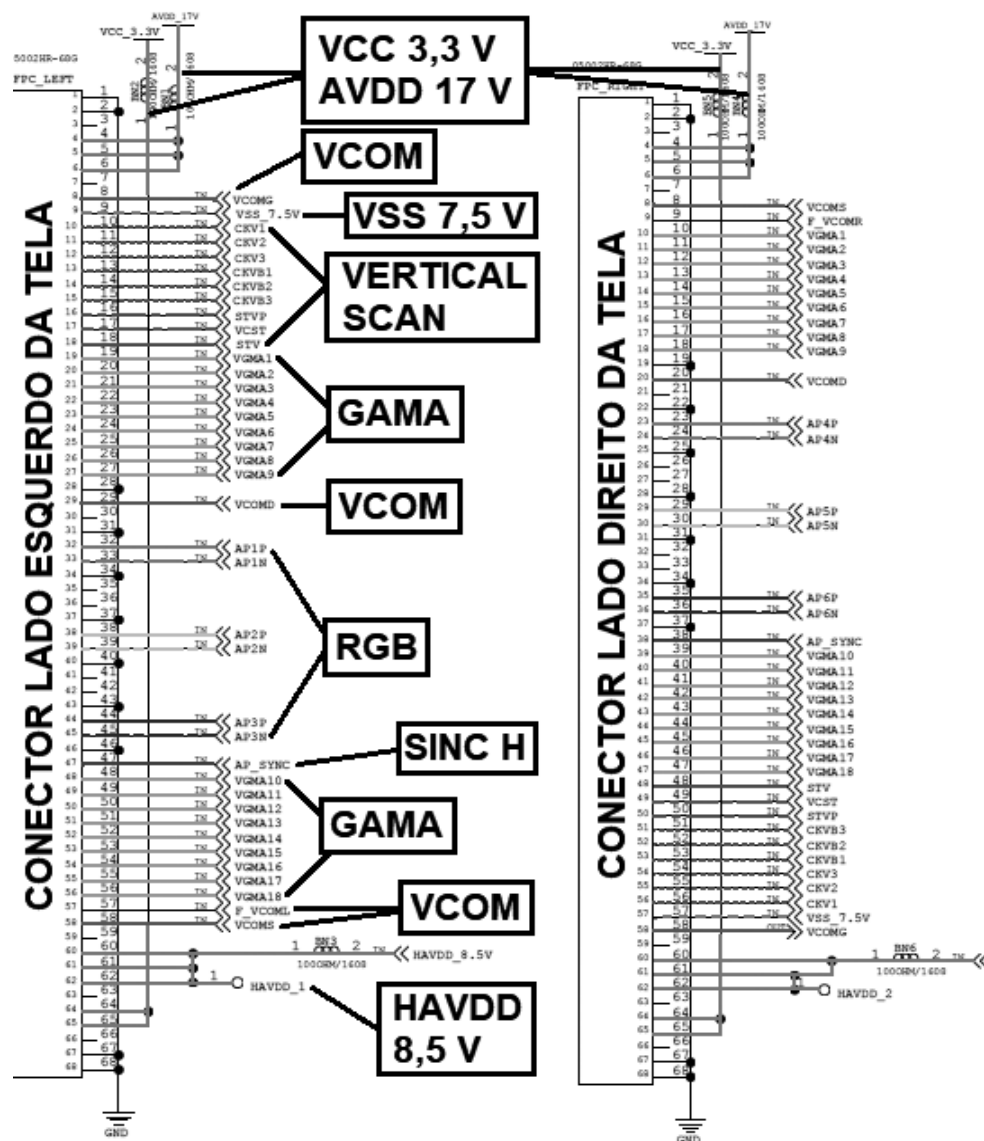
VCC_3.3V
AVDD_17V
5002HR-68G
FPC_LEFT
BN2
BN1
100OHM/1608

VCC 3,3 V
AVDD 17 V

VCC_3.3V
AVDD_17V
05002HR-68G
FPC_RIGHT
BN5
BN4
100OHM/1608

CONECTOR LADO ESQUERDO DA TELA

1
2
3
4
5
6
7
8
9 VCOMG
10 VSS_7.5V
11 CKV1
12 CKV2
13 CKV3
14 CKVB1
15 CKVB2
16 CKVB3
17 STVP
18 VCST
19 STV
20 VGMA1
21 VGMA2
22 VGMA3
23 VGMA4
24 VGMA5
25 VGMA6
26 VGMA7
27 VGMA8
28 VGMA9
29
30 VCOMD
31
32
33 AP1P
34 AP1N
35
36
37
38
39 AP2P
40 AP2N
41
42
43
44
45 AP3P
46 AP3N
47
48 AP_SYNC
49 VGMA10
50 VGMA11
51 VGMA12
52 VGMA13
53 VGMA14
54 VGMA15
55 VGMA16
56 VGMA17
57 VGMA18
58 F_VCOML
59 VCOMS
60
61
62
63
64
65
66
67
68

VCOM
VSS 7,5 V
VERTICAL SCAN
GAMA
VCOM
RGB
SINC H
GAMA
VCOM
HAVDD 8,5 V

1 BN3 2
100OHM/1608
HAVDD_8.5V
1
HAVDD_1
GND

CONECTOR LADO DIREITO DA TELA

1
2
3
4
5
6
7
8 VCOMS
9 F_VCOMR
10 VGMA1
11 VGMA2
12 VGMA3
13 VGMA4
14 VGMA5
15 VGMA6
16 VGMA7
17 VGMA8
18 VGMA9
19
20 VCOMD
21
22
23 AP4P
24 AP4N
25
26
27
28
29 AP5P
30 AP5N
31
32
33
34
35 AP6P
36 AP6N
37
38 AP_SYNC
39 VGMA10
40 VGMA11
41 VGMA12
42 VGMA13
43 VGMA14
44 VGMA15
45 VGMA16
46 VGMA17
47 VGMA18
48 STV
49 VCST
50 STVP
51 CKVB3
52 CKVB2
53 CKVB1
54 CKV3
55 CKV2
56 CKV1
57 VSS_7.5V
58 VCOMG
59
60
61
62
63
64
65
66
67
68

IN
OUT
1 BN6 2
1000HM/1608
HAVDD_2
GND